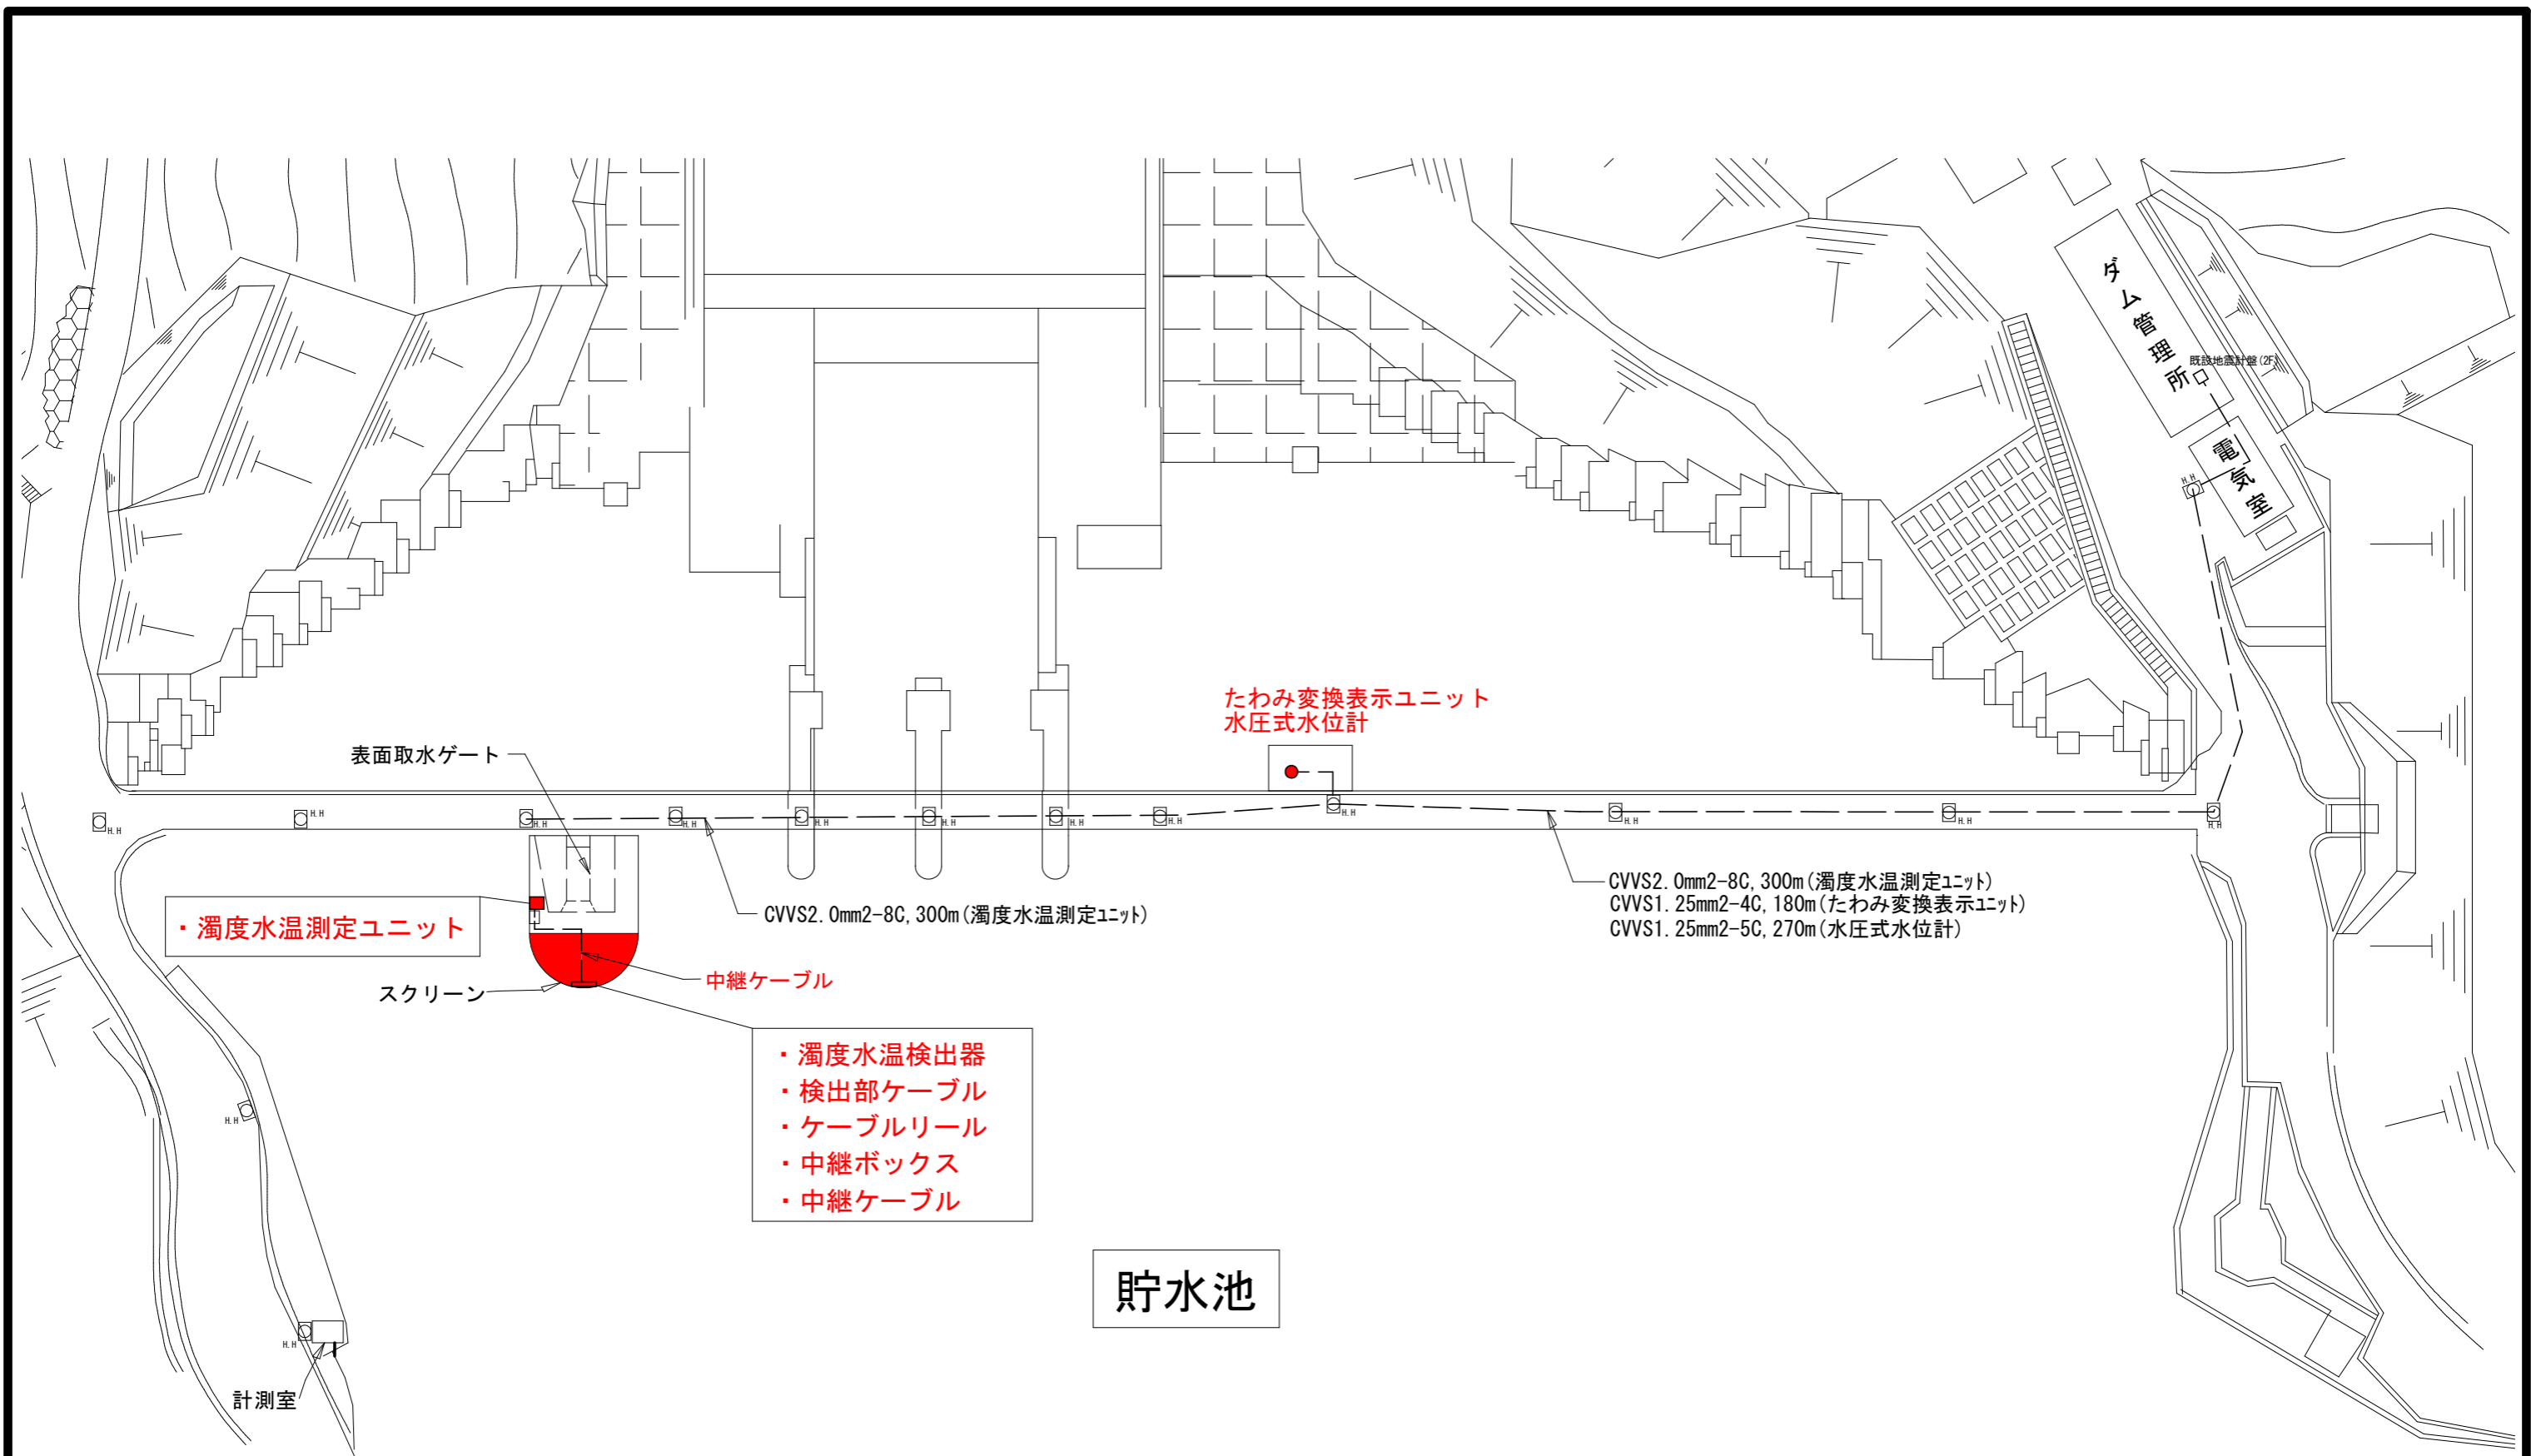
ダム管理所

既設地震計盤(2F)

電気室

たわみ変換表示ユニット
水圧式水位計

表面取水ゲート

H.H

・濁度水温測定ユニット

CVVS2.0mm2-8C,300m(濁度水温測定ﾕﾆｯﾄ)

CVVS2.0mm2-8C,300m(濁度水温測定ﾕﾆｯﾄ)
CVVS1.25mm2-4C,180m(たわみ変換表示ﾕﾆｯﾄ)
CVVS1.25mm2-5C,270m(水圧式水位計)

中継ケーブル

スクリーン

・濁度水温検出器
・検出部ケーブル
・ケーブルリール
・中継ボックス
・中継ケーブル

貯水池

計測室